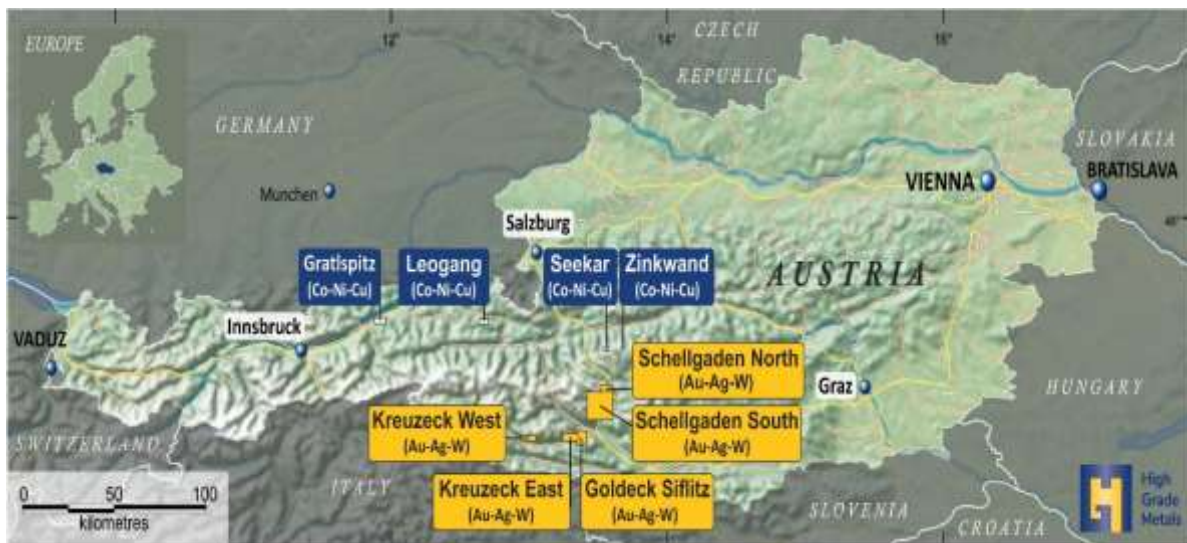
EUROPE

12°

14°

16°

CZECH REPUBLIC

GERMANY

SLOVAKIA

BRATISLAVA

VIENNA

Munchen

Salzburg

Gratlspitz (Co-Ni-Cu)

Leogang (Co-Ni-Cu)

Seekar (Co-Ni-Cu)

Zinkwand (Co-Ni-Cu)

AUSTRIA

48°

VADUZ

Innsbruck

Schellgaden North (Au-Ag-W)

Graz

HUNGARY

Kreuzeck West (Au-Ag-W)

Schellgaden South (Au-Ag-W)

SWITZERLAND

ITALY

Kreuzeck East (Au-Ag-W)

Goldeck Siflitz (Au-Ag-W)

SLOVENIA

CROATIA

0 50 100

kilometres

High Grade Metals